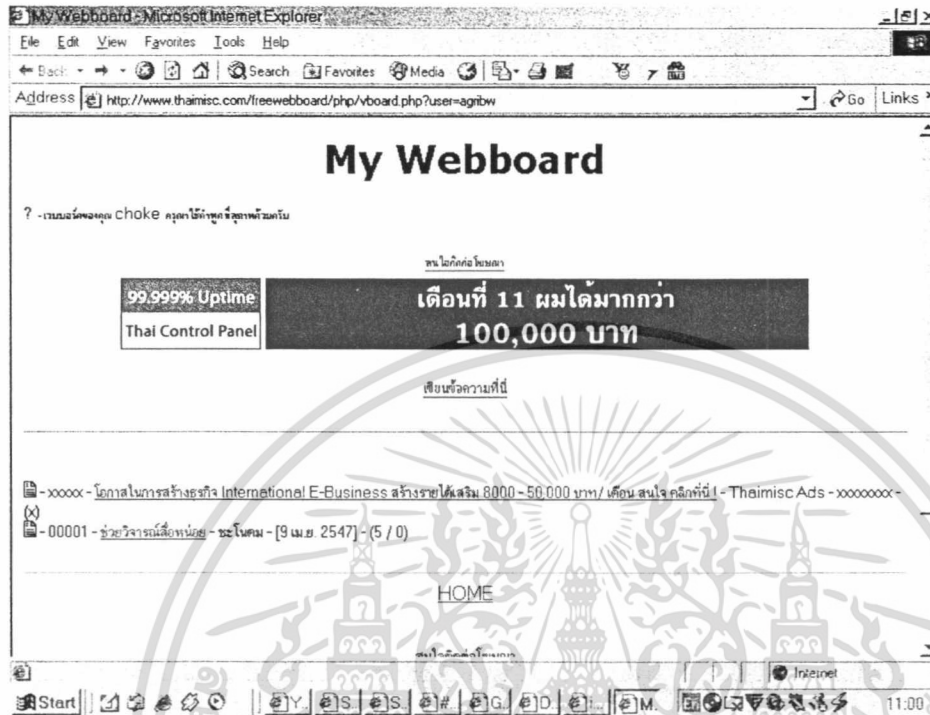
My Webboard - Microsoft Internet Explorer

File Edit View Favorites Tools Help

Back Search Favorites Media

Address http://www.thaimisc.com/freewebboard/php/vboard.php?user=agribw Go Links

My Webboard

? - เวบบอร์ดของคุณ choke กรุณาใช้คำพูดที่สุภาพด้วยครับ

สนใจติดต่อโฆษณา

99.999% Uptime

Thai Control Panel

เดือนที่ 11 ผมได้มากกว่า 100,000 บาท

เขียนข้อความที่นี่

- xxxxx - โอกาสในการสร้างธุรกิจ International E-Business สร้างรายได้เสริม 8000 - 50,000 บาท/ เดือน สนใจ คลิกที่นี่ ! - Thaimisc Ads - xxxxxxxx - (x)

- 00001 - ช่วยวิจารณ์สื่อหน่อย - ชะโนคม - [9 เม.ย. 2547] - (5 / 0)

HOME

สนใจติดต่อโฆษณา

Internet

Start 11:00